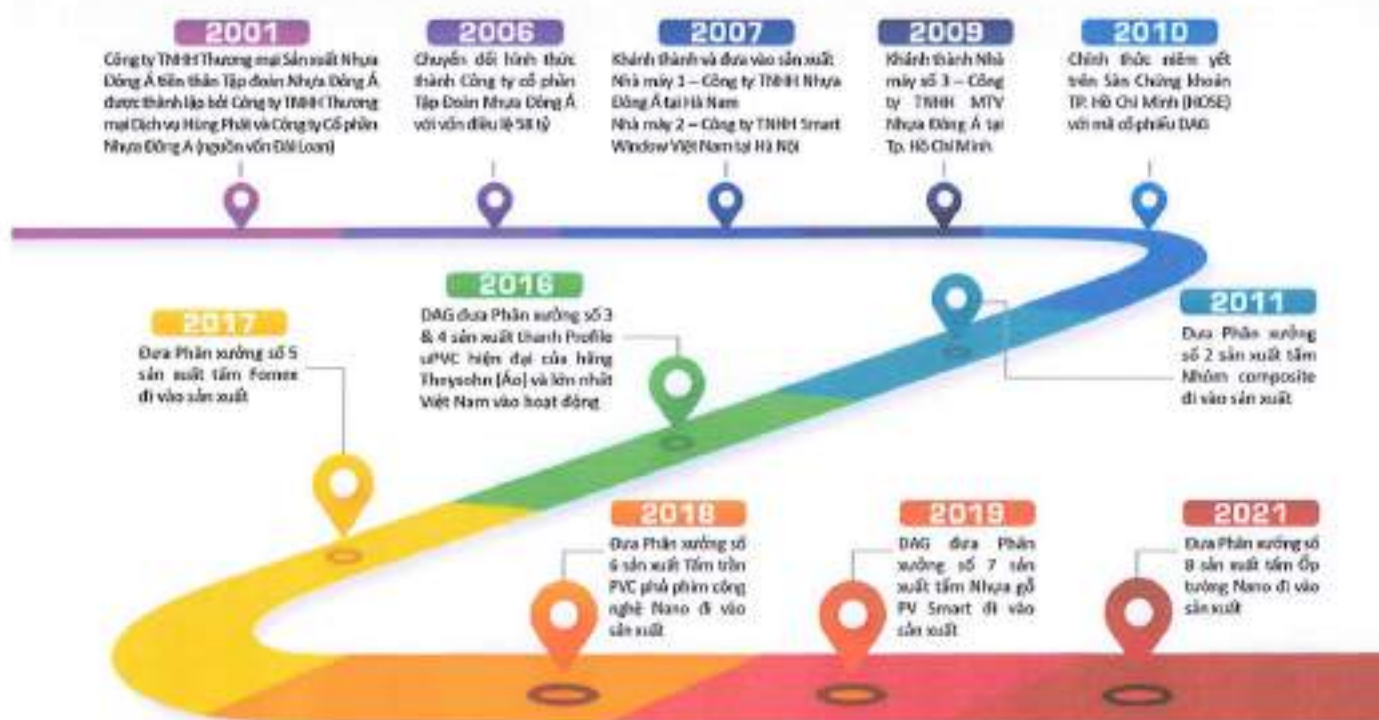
2001

Công ty TNHH Thương mại Sản xuất Nhựa Đông Á tiền thân Tập đoàn Nhựa Đông Á được thành lập bởi Công ty TNHH Thương mại Dịch vụ Hùng Phát và Công ty Cổ phần Nhựa Đông A (nguồn vốn Đài Loan)

2006

Chuyển đổi hình thức thành Công ty cổ phần Tập Đoàn Nhựa Đông Á với vốn điều lệ 58 tỷ

2007

Khánh thành và đưa vào sản xuất: Nhà máy 1 – Công ty TNHH Nhựa Đông Á tại Hà Nam

Nhà máy 2 – Công ty TNHH Smart Window Việt Nam tại Hà Nội

2009

Khánh thành Nhà máy số 3 – Công ty TNHH MTV Nhựa Đông Á tại Tp. Hồ Chí Minh

2010

Chính thức niêm yết trên Sàn Chứng khoán TP. Hồ Chí Minh (HOSE) với mã cổ phiếu DAG

2017

Đưa Phân xưởng số 5 sản xuất tấm Fomex đi vào sản xuất

2016

DAG đưa Phân xưởng số 3 & 4 sản xuất thanh Profile uPVC hiện đại của hãng Theysohn (Áo) và lớn nhất Việt Nam vào hoạt động

2011

Đưa Phân xưởng số 2 sản xuất tấm Nhôm composite đi vào sản xuất

2018

Đưa Phân xưởng số 6 sản xuất Tấm trần PVC phủ phim công nghệ Nano đi vào sản xuất

2019

DAG đưa Phân xưởng số 7 sản xuất tấm Nhựa gỗ PV Smart đi vào sản xuất

2021

Đưa Phân xưởng số 8 sản xuất tấm Ốp tường Nano đi vào sản xuất